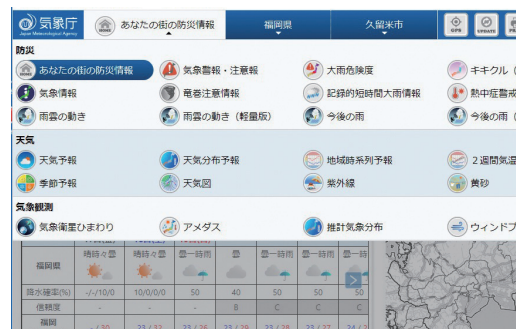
気象庁
Japan Meteorological Agency
HOME
あなたの街の防災情報
福岡県
久留米市
GPS
UPDATE

防災
あなたの街の防災情報
気象警報・注意報
大雨危険度
キキクル（
気象情報
竜巻注意情報
記録的短時間大雨情報
熱中症警戒
雨雲の動き
雨雲の動き（軽量版）
今後の雨
今後の雨（

天気
天気予報
天気分布予報
地域時系列予報
2週間気温
季節予報
天気図
紫外線
黄砂

気象観測
気象衛星ひまわり
アメダス
推計気象分布
ウィンドプ

| 福岡県 | 晴時々曇 | 晴時々曇 | 曇一時雨 | 曇 | 曇一時雨 | 曇一時雨 | 曇一時雨 |
|---|---|---|---|---|---|---|---|
| 降水確率(%) | -/-/10/0 | 10/0/0/0 | 50 | 40 | 50 | 50 | 50 |
| 信頼度 | - | - | - | B | C | C | C |
| 福岡 | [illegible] 30 | 23 / 32 | 23 / 26 | 23 / 29 | 23 / 28 | 23 / 27 | 24 / 28 |